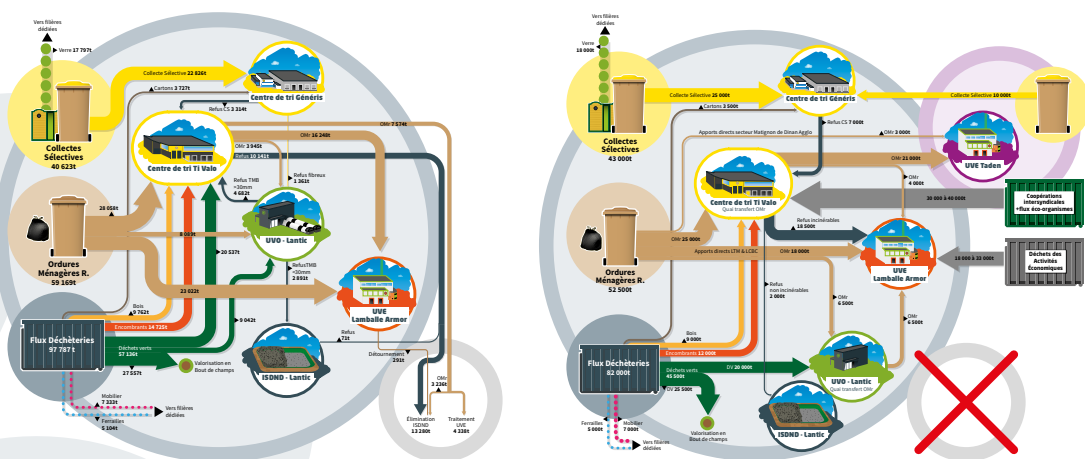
Vers filières dédiées
Verre 17 797t
Collecte Sélective 22 826t
Cartons 3 727t
Centre de tri Généris
Refus CS 3 314t
OMr 7 574t
Collectes Sélectives
40 623t
Centre de tri Ti Valo
OMr 26 248t
OMr 3 945t
Refus 10 142t
Refus fibreux 3 361t
Refus TMB >30mm 4 682t
28 658t
Ordures Ménagères R.
59 169t
8 003t
20 537t
UVO - Lantic
Refus TMB <30mm 2 891t
23 022t
UVE Lamballe Armor
Bois 9 762t
Encombrants 14 725t
9 042t
Flux Déchèteries
97 787t
Déchets verts 57 136t
Refus 71t
ISDND - Lantic
Valorisation en Bout de champs
27 557t
Détournement 291t
OMr 2 226t
Mobilier 7 332t
Vers filières dédiées
Ferrailles 5 104t
Élimination ISDND 13 280t
Traitement UVE 4 328t

Vers filières dédiées
Verre 18 000t
Collecte Sélective 25 000t
Cartons 3 500t
Centre de tri Généris
Collecte Sélective 10 000t
Refus CS 7 000t
OMr 3 000t
Collectes Sélectives
43 000t
Apports directs secteur Matignon de Dinan Agglo
OMr 21 000t
UVE Taden
Centre de tri Ti Valo
Quai transfert OMr
OMr 4 000t
30 000 à 40 000t
Coopérations intersyndicales +flux éco-organismes
OMr 25 000t
Refus incinérables 18 500t
Apports directs LTM & LCBC
OMr 10 000t
15 000 à 22 000t
Déchets des Activités Économiques
Ordures Ménagères R.
52 500t
Refus non incinérables 2 000t
UVE Lamballe Armor
OMr 6 500t
OMr 6 500t
Bois 9 000t
Flux Déchèteries
82 000t
Encombrants 12 000t
Déchets verts 45 500t
DV 20 000t
UVO - Lantic
Quai transfert OMr
DV 25 500t
Ferrailles 5 000t
Mobilier 7 000t
Vers filières dédiées
Valorisation en Bout de champs
ISDND - Lantic